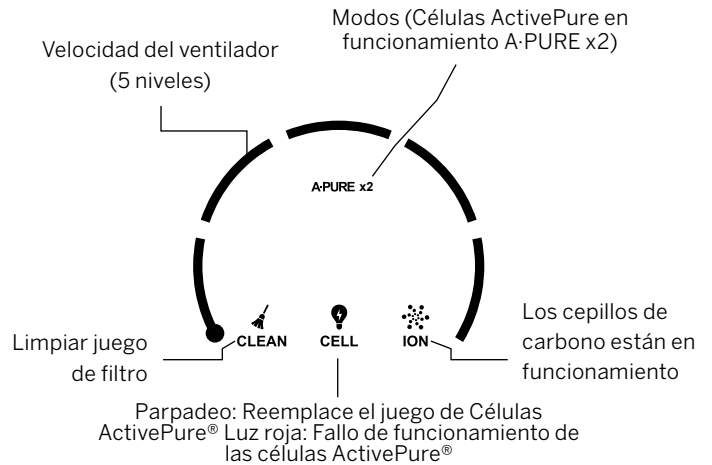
Modos (Células ActivePure en funcionamiento A·PURE x2)

Velocidad del ventilador (5 niveles)

A·PURE x2

Limpiar juego de filtro

CLEAN

CELL

ION

Los cepillos de carbono están en funcionamiento

Parpadeo: Reemplace el juego de Células ActivePure® Luz roja: Fallo de funcionamiento de las células ActivePure®